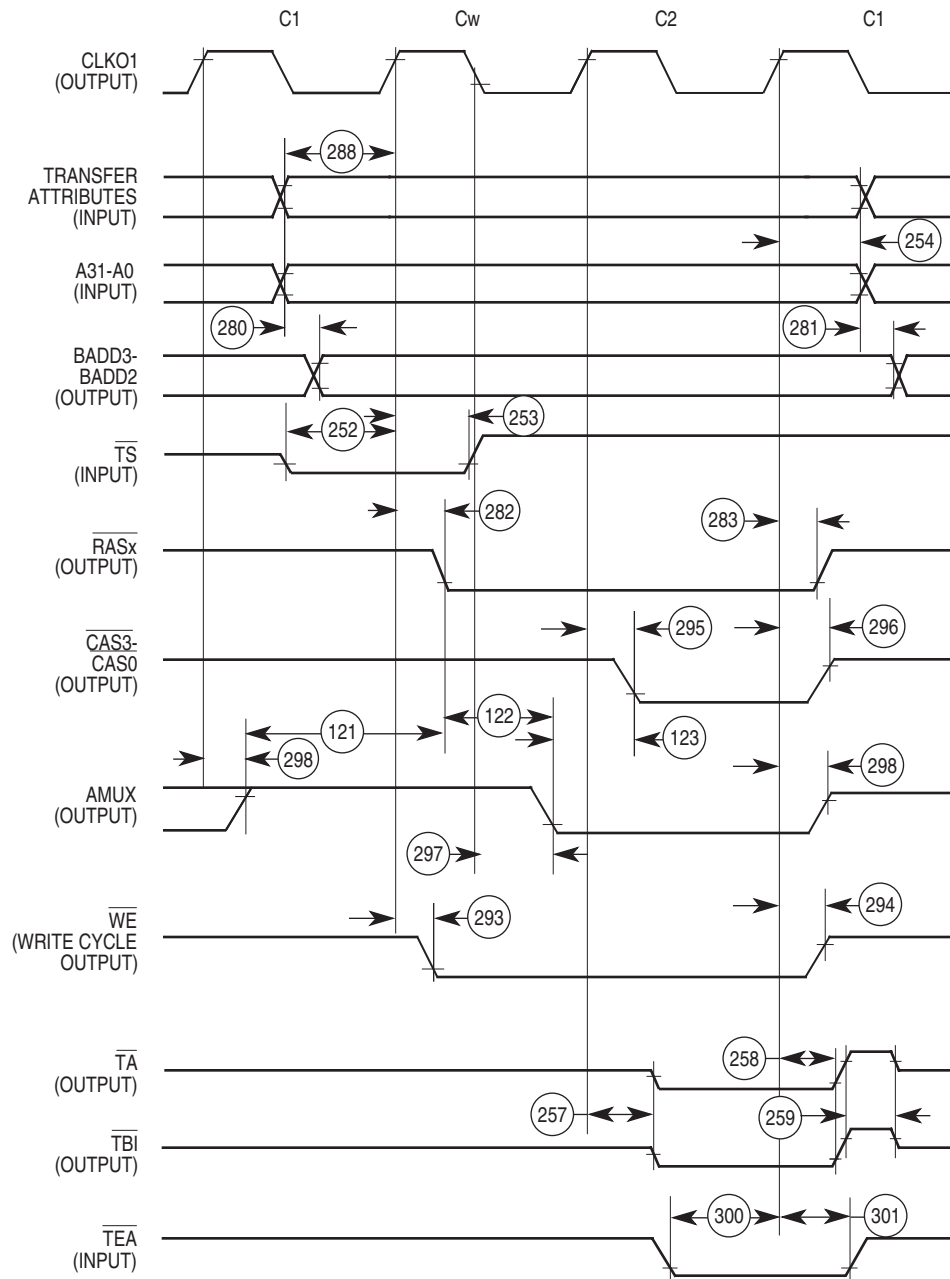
C1 Cw C2 C1

CLKO1 (OUTPUT)

288

TRANSFER ATTRIBUTES (INPUT)

254

A31-A0 (INPUT)

280

281

BADD3-BADD2 (OUTPUT)

252

253

$\overline{TS}$ (INPUT)

282

283

$\overline{RASx}$ (OUTPUT)

295

296

$\overline{CAS3\text{-}CAS0}$ (OUTPUT)

121

122

123

298

298

AMUX (OUTPUT)

297

$\overline{WE}$ (WRITE CYCLE OUTPUT)

293

294

258

$\overline{TA}$ (OUTPUT)

257

259

$\overline{TBI}$ (OUTPUT)

300

301

$\overline{TEA}$ (INPUT)